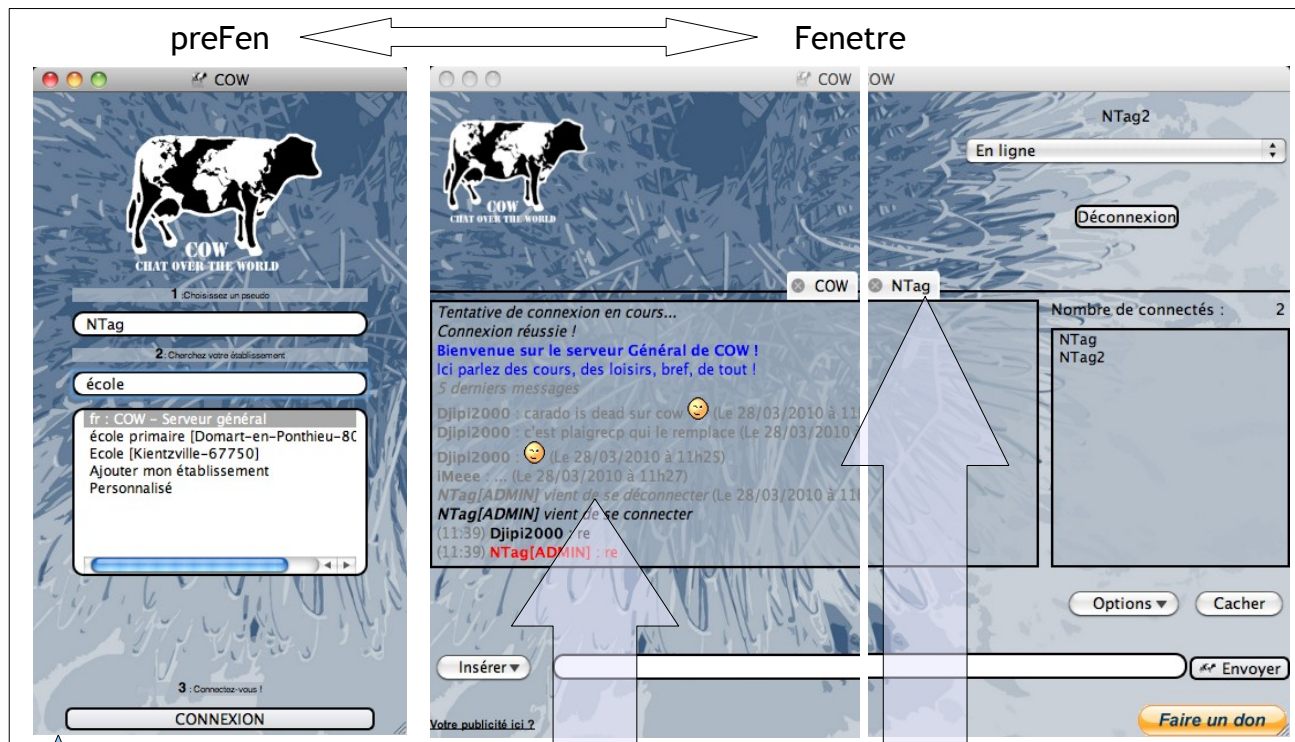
preFen Fenetre

COW

COW
CHAT OVER THE WORLD

1 :Choisissez un pseudo

NTag

2 :Cherchez votre établissement

école

fr : COW – Serveur général
école primaire [Domart-en-Ponthieu-80
Ecole [Kientzville-67750]
Ajouter mon établissement
Personnalisé

3 : Connectez-vous !

CONNEXION

COW

COW
CHAT OVER THE WORLD

COW NTag

Tentative de connexion en cours...
Connexion réussie !
Bienvenue sur le serveur Général de COW !
Ici parlez des cours, des loisirs, bref, de tout !
5 derniers messages
Djipi2000 : carado is dead sur cow (Le 28/03/2010 à 11
Djipi2000 : c'est plaigrecp qui le remplace (Le 28/03/2010 à
Djipi2000 : (Le 28/03/2010 à 11h25)
iMeee : ... (Le 28/03/2010 à 11h27)
NTag[ADMIN] vient de se déconnecter (Le 28/03/2010 à 11
NTag[ADMIN] vient de se connecter
(11:39) Djipi2000 : re
(11:39) NTag[ADMIN] : re

Insérer

Votre publicité ici ?

OW

NTag2

En ligne

Déconnexion

Nombre de connectés : 2

NTag
NTag2

Options Cacher

Envoyer

Faire un don